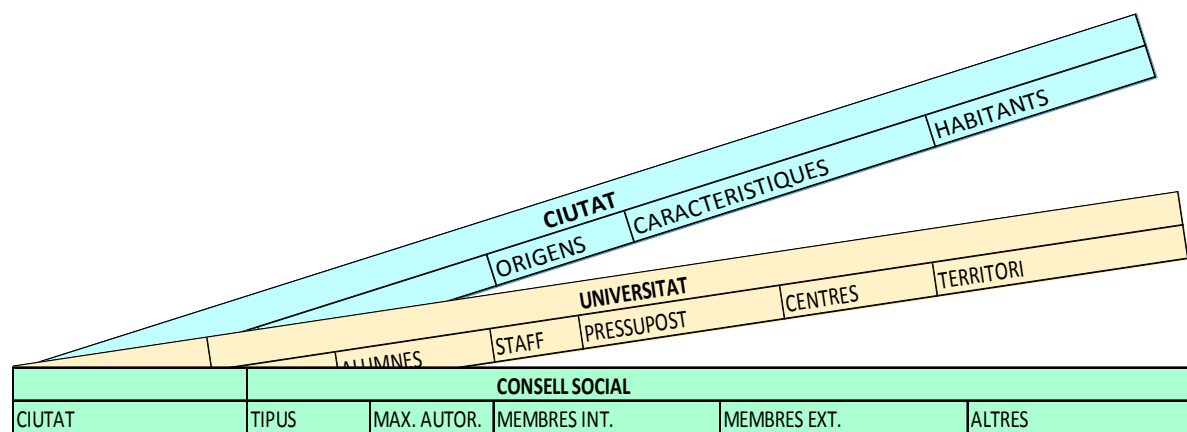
CIUTAT

ORIGENS | CARACTERISTIQUES | HABITANTS

UNIVERSITAT

ALUMNES | STAFF | PRESSUPOST | CENTRES | TERRITORI

| | CONSELL SOCIAL | | | | |
|---|---|---|---|---|---|
| CIUTAT | TIPUS | MAX. AUTOR. | MEMBRES INT. | MEMBRES EXT. | ALTRES |